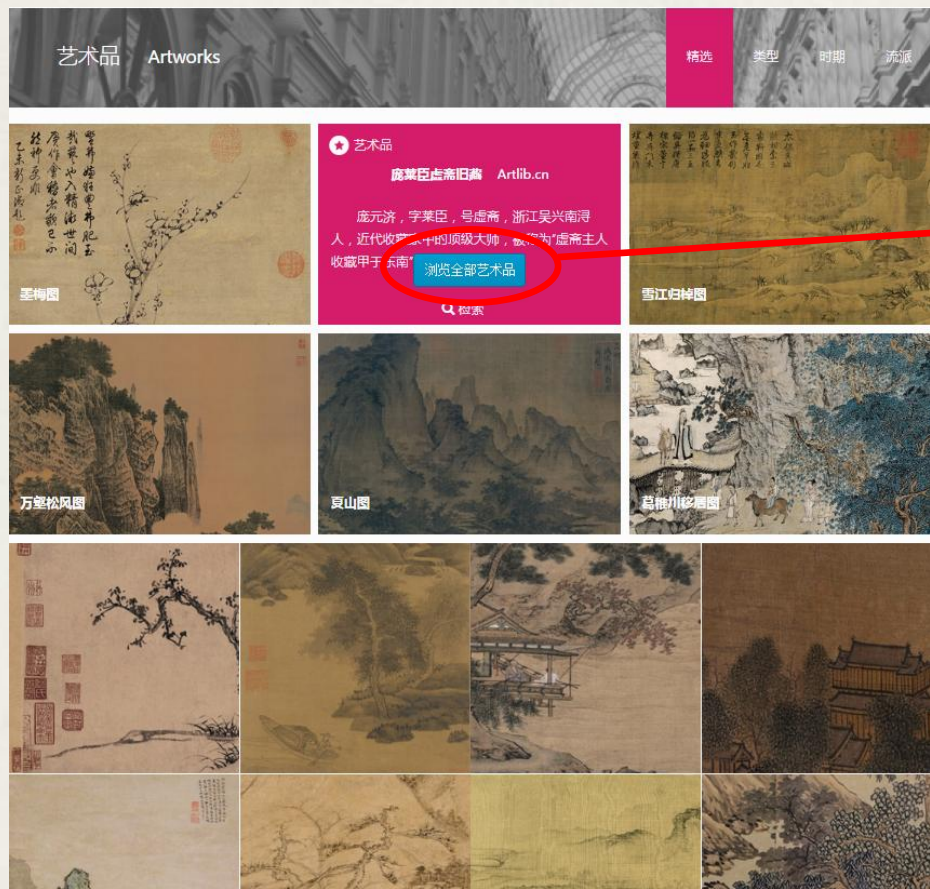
艺术品 Artworks

精选 类型 时期 流派

墨梅图

艺术品

庞莱臣虚斋旧藏 Artlib.cn

庞元济，字莱臣，号虚斋，浙江吴兴南浔人，近代收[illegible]中的顶级大师，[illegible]为"虚斋主人收藏甲于东南"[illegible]

浏览全部艺术品

检索

雪江归棹图

万壑松风图

夏山图

葛稚川移居图